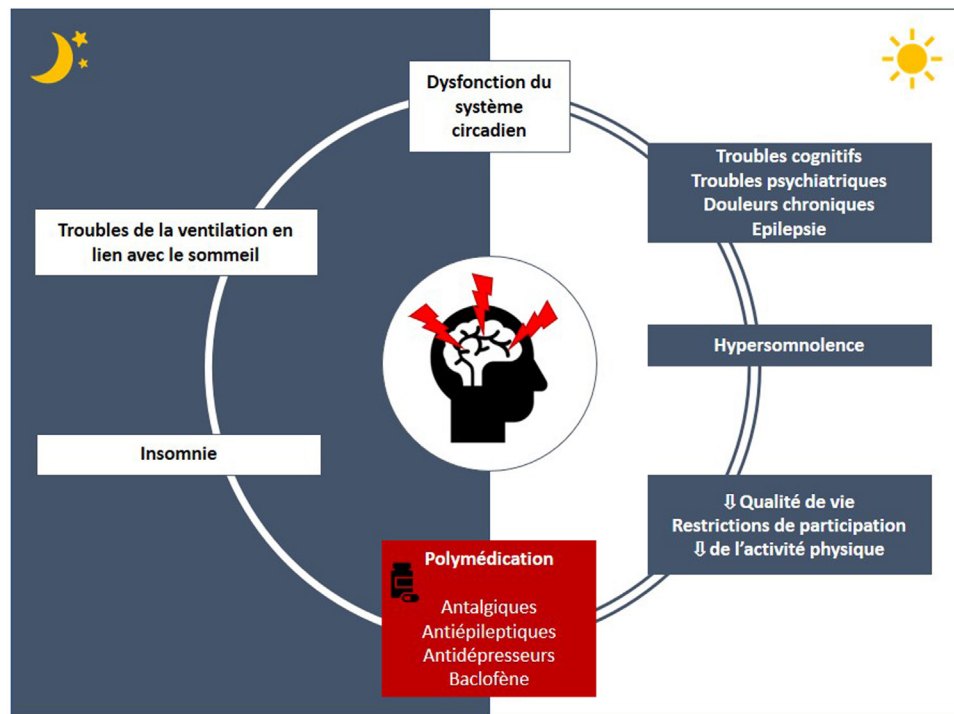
Dysfonction du système circadien

Troubles cognitifs
Troubles psychiatriques
Douleurs chroniques
Epilepsie

Troubles de la ventilation en lien avec le sommeil

Hypersomnolence

Insomnie

⇩ Qualité de vie
Restrictions de participation
⇩ de l'activité physique

Polymédication

Antalgiques
Antiépileptiques
Antidépresseurs
Baclofène